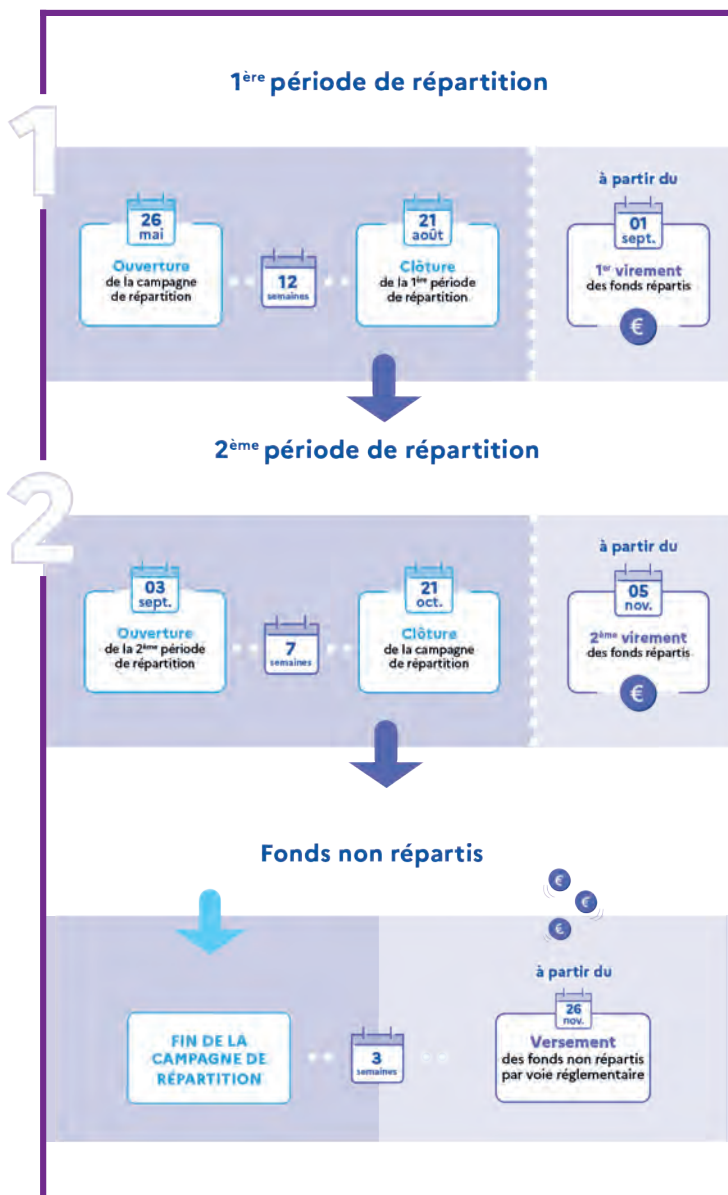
1

1$^{ère}$ période de répartition

26 mai

Ouverture de la campagne de répartition

12 semaines

21 août

Clôture de la 1$^{ère}$ période de répartition

à partir du

01 sept.

1$^{er}$ virement des fonds répartis

€

2

2$^{ème}$ période de répartition

03 sept.

Ouverture de la 2$^{ème}$ période de répartition

7 semaines

21 oct.

Clôture de la campagne de répartition

à partir du

05 nov.

2$^{ème}$ virement des fonds répartis

€

Fonds non répartis

€ € €

FIN DE LA CAMPAGNE DE RÉPARTITION

3 semaines

à partir du

26 nov.

Versement des fonds non répartis par voie réglementaire